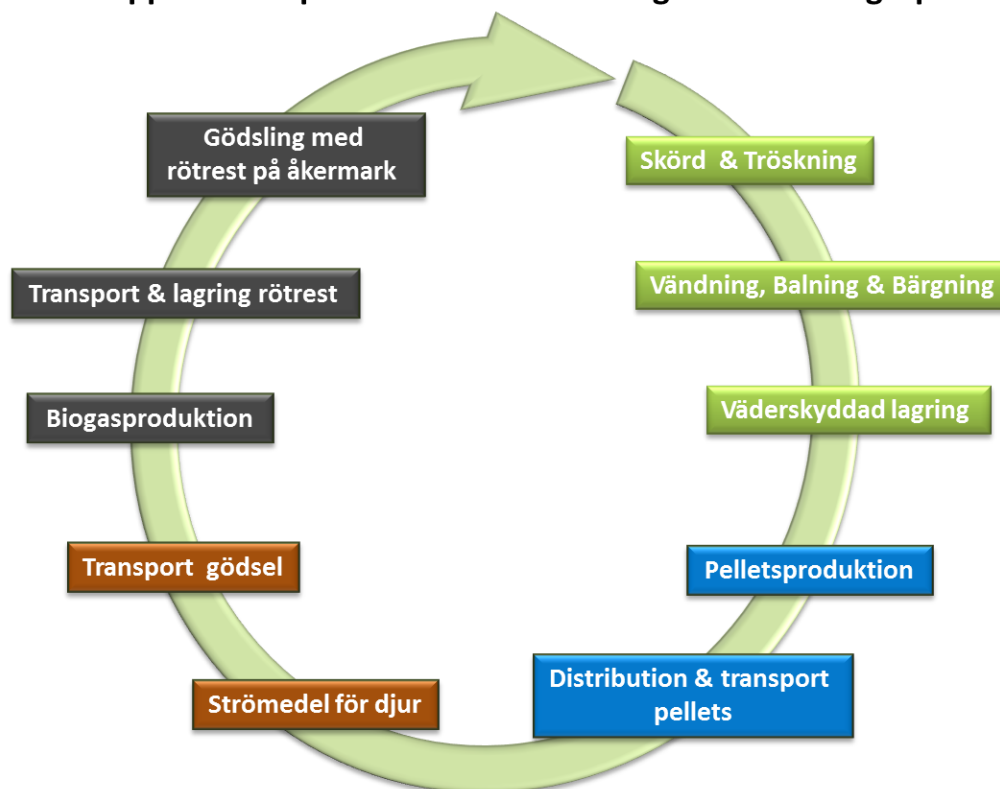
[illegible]

Gödsling med rötrest på åkermark

Skörd & Tröskning

Transport & lagring rötrest

Vändning, Balning & Bärgning

Biogasproduktion

Väderskyddad lagring

Transport gödsel

Pelletsproduktion

Strömedel för djur

Distribution & transport pellets